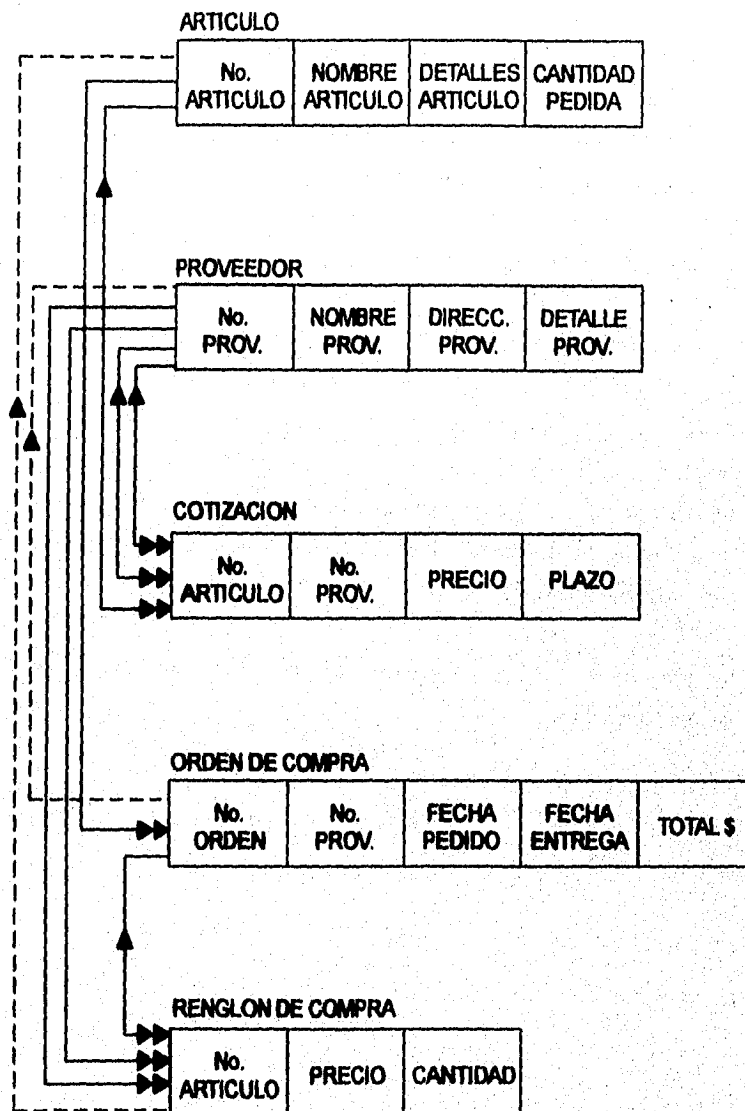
ARTICULO

| No. ARTICULO | NOMBRE ARTICULO | DETALLES ARTICULO | CANTIDAD PEDIDA |
|---|---|---|---|

PROVEEDOR

| No. PROV. | NOMBRE PROV. | DIRECC. PROV. | DETALLE PROV. |
|---|---|---|---|

COTIZACION

| No. ARTICULO | No. PROV. | PRECIO | PLAZO |
|---|---|---|---|

ORDEN DE COMPRA

| No. ORDEN | No. PROV. | FECHA PEDIDO | FECHA ENTREGA | TOTAL $ |
|---|---|---|---|---|

RENGLON DE COMPRA

| No. ARTICULO | PRECIO | CANTIDAD |
|---|---|---|